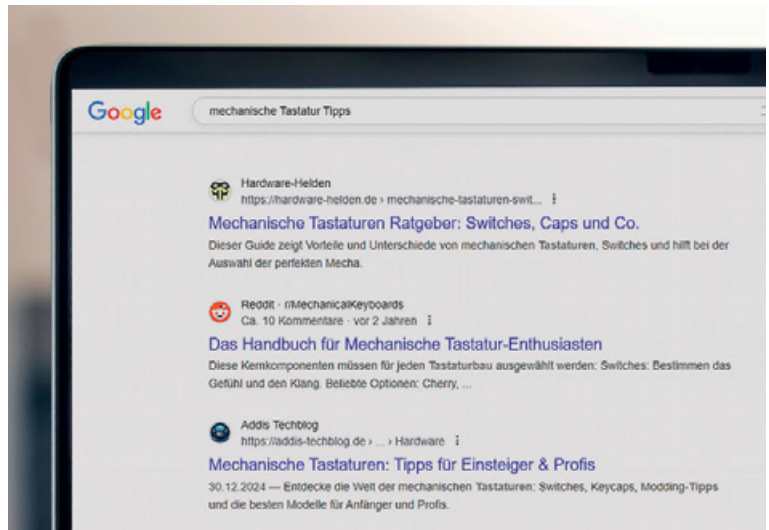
Google

mechanische Tastatur Tipps

Hardware-Helden
https://hardware-helden.de › mechanische-tastaturen-swit...

Mechanische Tastaturen Ratgeber: Switches, Caps und Co.

Dieser Guide zeigt Vorteile und Unterschiede von mechanischen Tastaturen, Switches und hilft bei der Auswahl der perfekten Mecha.

Reddit · r/MechanicalKeyboards
Ca. 10 Kommentare · vor 2 Jahren

Das Handbuch für Mechanische Tastatur-Enthusiasten

Diese Kernkomponenten müssen für jeden Tastaturbau ausgewählt werden: Switches: Bestimmen das Gefühl und den Klang. Beliebte Optionen: Cherry, ...

Addis Techblog
https://addis-techblog.de › ... › Hardware

Mechanische Tastaturen: Tipps für Einsteiger & Profis

30.12.2024 — Entdecke die Welt der mechanischen Tastaturen: Switches, Keycaps, Modding-Tipps und die besten Modelle für Anfänger und Profis.